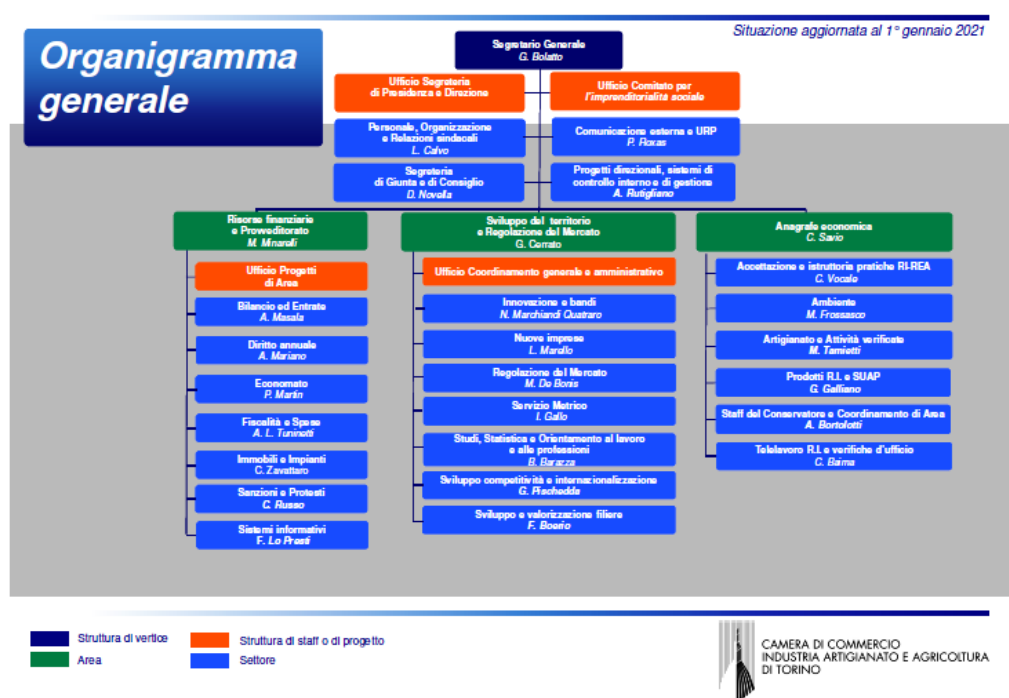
Organigramma generale

Situazione aggiornata al 1° gennaio 2021

Segretario Generale
G. Bolatto

Ufficio Segreteria di Presidenza e Direzione

Ufficio Comitato per l'imprenditorialità sociale

Personale, Organizzazione e Relazioni sindacali
L. Calvo

Comunicazione esterna e URP
P. Roxas

Segreteria di Giunta e di Consiglio
D. Novella

Progetti direzionali, sistemi di controllo interno e di gestione
A. Rutigliano

Risorse finanziarie e Provveditorato
M. Minaroli

Ufficio Progetti di Area

Bilancio ed Entrate
A. Masala

Diritto annuale
A. Mariano

Economato
P. Martin

Fiscalità e Spese
A. L. Tuninetti

Immobili e Impianti
C. Zavattaro

Sanzioni e Protesti
C. Russo

Sistemi informativi
F. Lo Presti

Sviluppo del territorio e Regolazione del Mercato
G. Corrato

Ufficio Coordinamento generale e amministrativo

Innovazione e bandi
N. Marchiandi Quatraro

Nuove imprese
L. Marello

Regolazione del Mercato
M. De Bonis

Servizio Metrico
I. Gallo

Studi, Statistica e Orientamento al lavoro e alle professioni
B. Barazza

Sviluppo competitività e internazionalizzazione
G. Pischedda

Sviluppo e valorizzazione filiere
F. Boerio

Anagrafe economica
C. Savio

Accettazione e istruttoria pratiche RI-REA
C. Vocale

Ambiente
M. Frossasco

Artigianato e Attività verificate
M. Tamietti

Prodotti R.I. e SUAP
G. Galliano

Staff del Conservatore e Coordinamento di Area
A. Bortolotti

Telelavoro R.I. e verifiche d'ufficio
C. Baima

Struttura di vertice
Area
Struttura di staff o di progetto
Settore

CAMERA DI COMMERCIO
INDUSTRIA ARTIGIANATO E AGRICOLTURA
DI TORINO